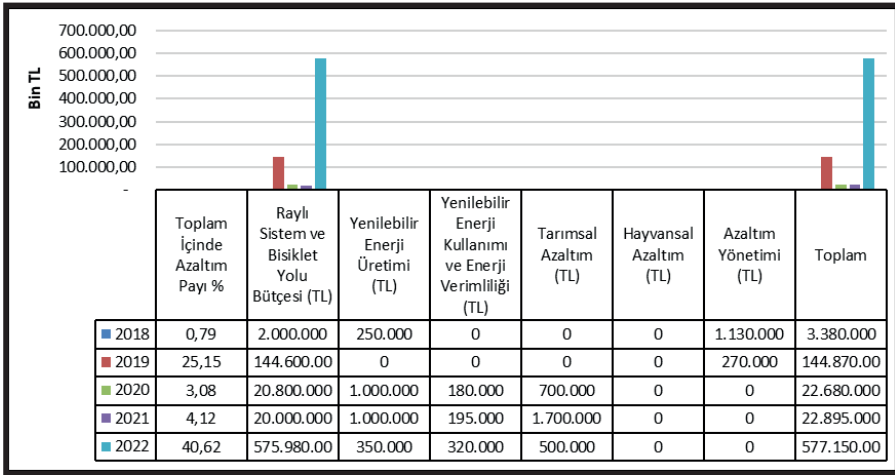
700.000,00
600.000,00
500.000,00
400.000,00
300.000,00
200.000,00
100.000,00
-

Bin TL

| | Toplam İçinde Azaltım Payı % | Raylı Sistem ve Bisiklet Yolu Bütçesi (TL) | Yenilebilir Enerji Üretimi (TL) | Yenilebilir Enerji Kullanımı ve Enerji Verimliliği (TL) | Tarımsal Azaltım (TL) | Hayvansal Azaltım (TL) | Azaltım Yönetimi (TL) | Toplam |
|---|---|---|---|---|---|---|---|---|
| 2018 | 0,79 | 2.000.000 | 250.000 | 0 | 0 | 0 | 1.130.000 | 3.380.000 |
| 2019 | 25,15 | 144.600.00 | 0 | 0 | 0 | 0 | 270.000 | 144.870.00 |
| 2020 | 3,08 | 20.800.000 | 1.000.000 | 180.000 | 700.000 | 0 | 0 | 22.680.000 |
| 2021 | 4,12 | 20.000.000 | 1.000.000 | 195.000 | 1.700.000 | 0 | 0 | 22.895.000 |
| 2022 | 40,62 | 575.980.00 | 350.000 | 320.000 | 500.000 | 0 | 0 | 577.150.00 |